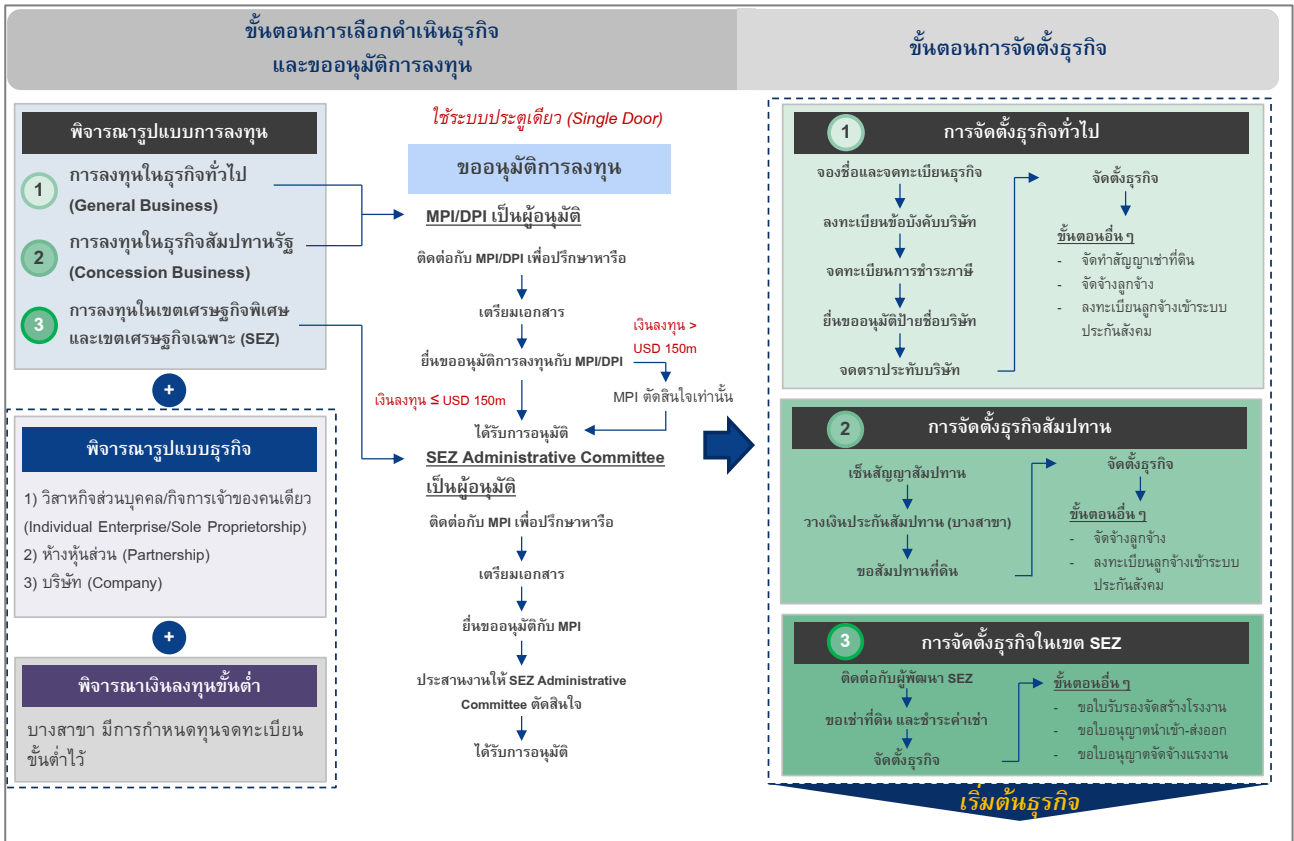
ขั้นตอนการเลือกดำเนินธุรกิจและขออนุมัติการลงทุน

ขั้นตอนการจัดตั้งธุรกิจ

พิจารณารูปแบบการลงทุน

1 การลงทุนในธุรกิจทั่วไป (General Business)

2 การลงทุนในธุรกิจสัมปทานรัฐ (Concession Business)

3 การลงทุนในเขตเศรษฐกิจพิเศษและเขตเศรษฐกิจเฉพาะ (SEZ)

+

พิจารณารูปแบบธุรกิจ

1) วิสาหกิจส่วนบุคคล/กิจการเจ้าของคนเดียว (Individual Enterprise/Sole Proprietorship)
2) ห้างหุ้นส่วน (Partnership)
3) บริษัท (Company)

+

พิจารณาเงินลงทุนขั้นต่ำ

บางสาขา มีการกำหนดทุนจดทะเบียนขั้นต่ำไว้

ใช้ระบบประตูเดียว (Single Door)

ขออนุมัติการลงทุน

MPI/DPI เป็นผู้อนุมัติ

ติดต่อกับ MPI/DPI เพื่อปรึกษาหารือ

เตรียมเอกสาร

ยื่นขออนุมัติการลงทุนกับ MPI/DPI

เงินลงทุน > USD 150m

เงินลงทุน ≤ USD 150m

MPI ตัดสินใจเท่านั้น

ได้รับการอนุมัติ

SEZ Administrative Committee เป็นผู้อนุมัติ

ติดต่อกับ MPI เพื่อปรึกษาหารือ

เตรียมเอกสาร

ยื่นขออนุมัติกับ MPI

ประสานงานให้ SEZ Administrative Committee ตัดสินใจ

ได้รับการอนุมัติ

1 การจัดตั้งธุรกิจทั่วไป

จองชื่อและจดทะเบียนธุรกิจ

ลงทะเบียนข้อบังคับบริษัท

จดทะเบียนการชำระภาษี

ยื่นขออนุมัติป้ายชื่อบริษัท

จดตราประทับบริษัท

จัดตั้งธุรกิจ

ขั้นตอนอื่น ๆ
- จัดทำสัญญาเช่าที่ดิน
- จัดจ้างลูกจ้าง
- ลงทะเบียนลูกจ้างเข้าระบบประกันสังคม

2 การจัดตั้งธุรกิจสัมปทาน

เซ็นสัญญาสัมปทาน

วางเงินประกันสัมปทาน (บางสาขา)

ขอสัมปทานที่ดิน

จัดตั้งธุรกิจ

ขั้นตอนอื่น ๆ
- จัดจ้างลูกจ้าง
- ลงทะเบียนลูกจ้างเข้าระบบประกันสังคม

3 การจัดตั้งธุรกิจในเขต SEZ

ติดต่อกับผู้พัฒนา SEZ

ขอเช่าที่ดิน และชำระค่าเช่า

จัดตั้งธุรกิจ

ขั้นตอนอื่น ๆ
- ขอใบรับรองจัดสร้างโรงงาน
- ขอใบอนุญาตนำเข้า-ส่งออก
- ขอใบอนุญาตจัดจ้างแรงงาน

เริ่มต้นธุรกิจ